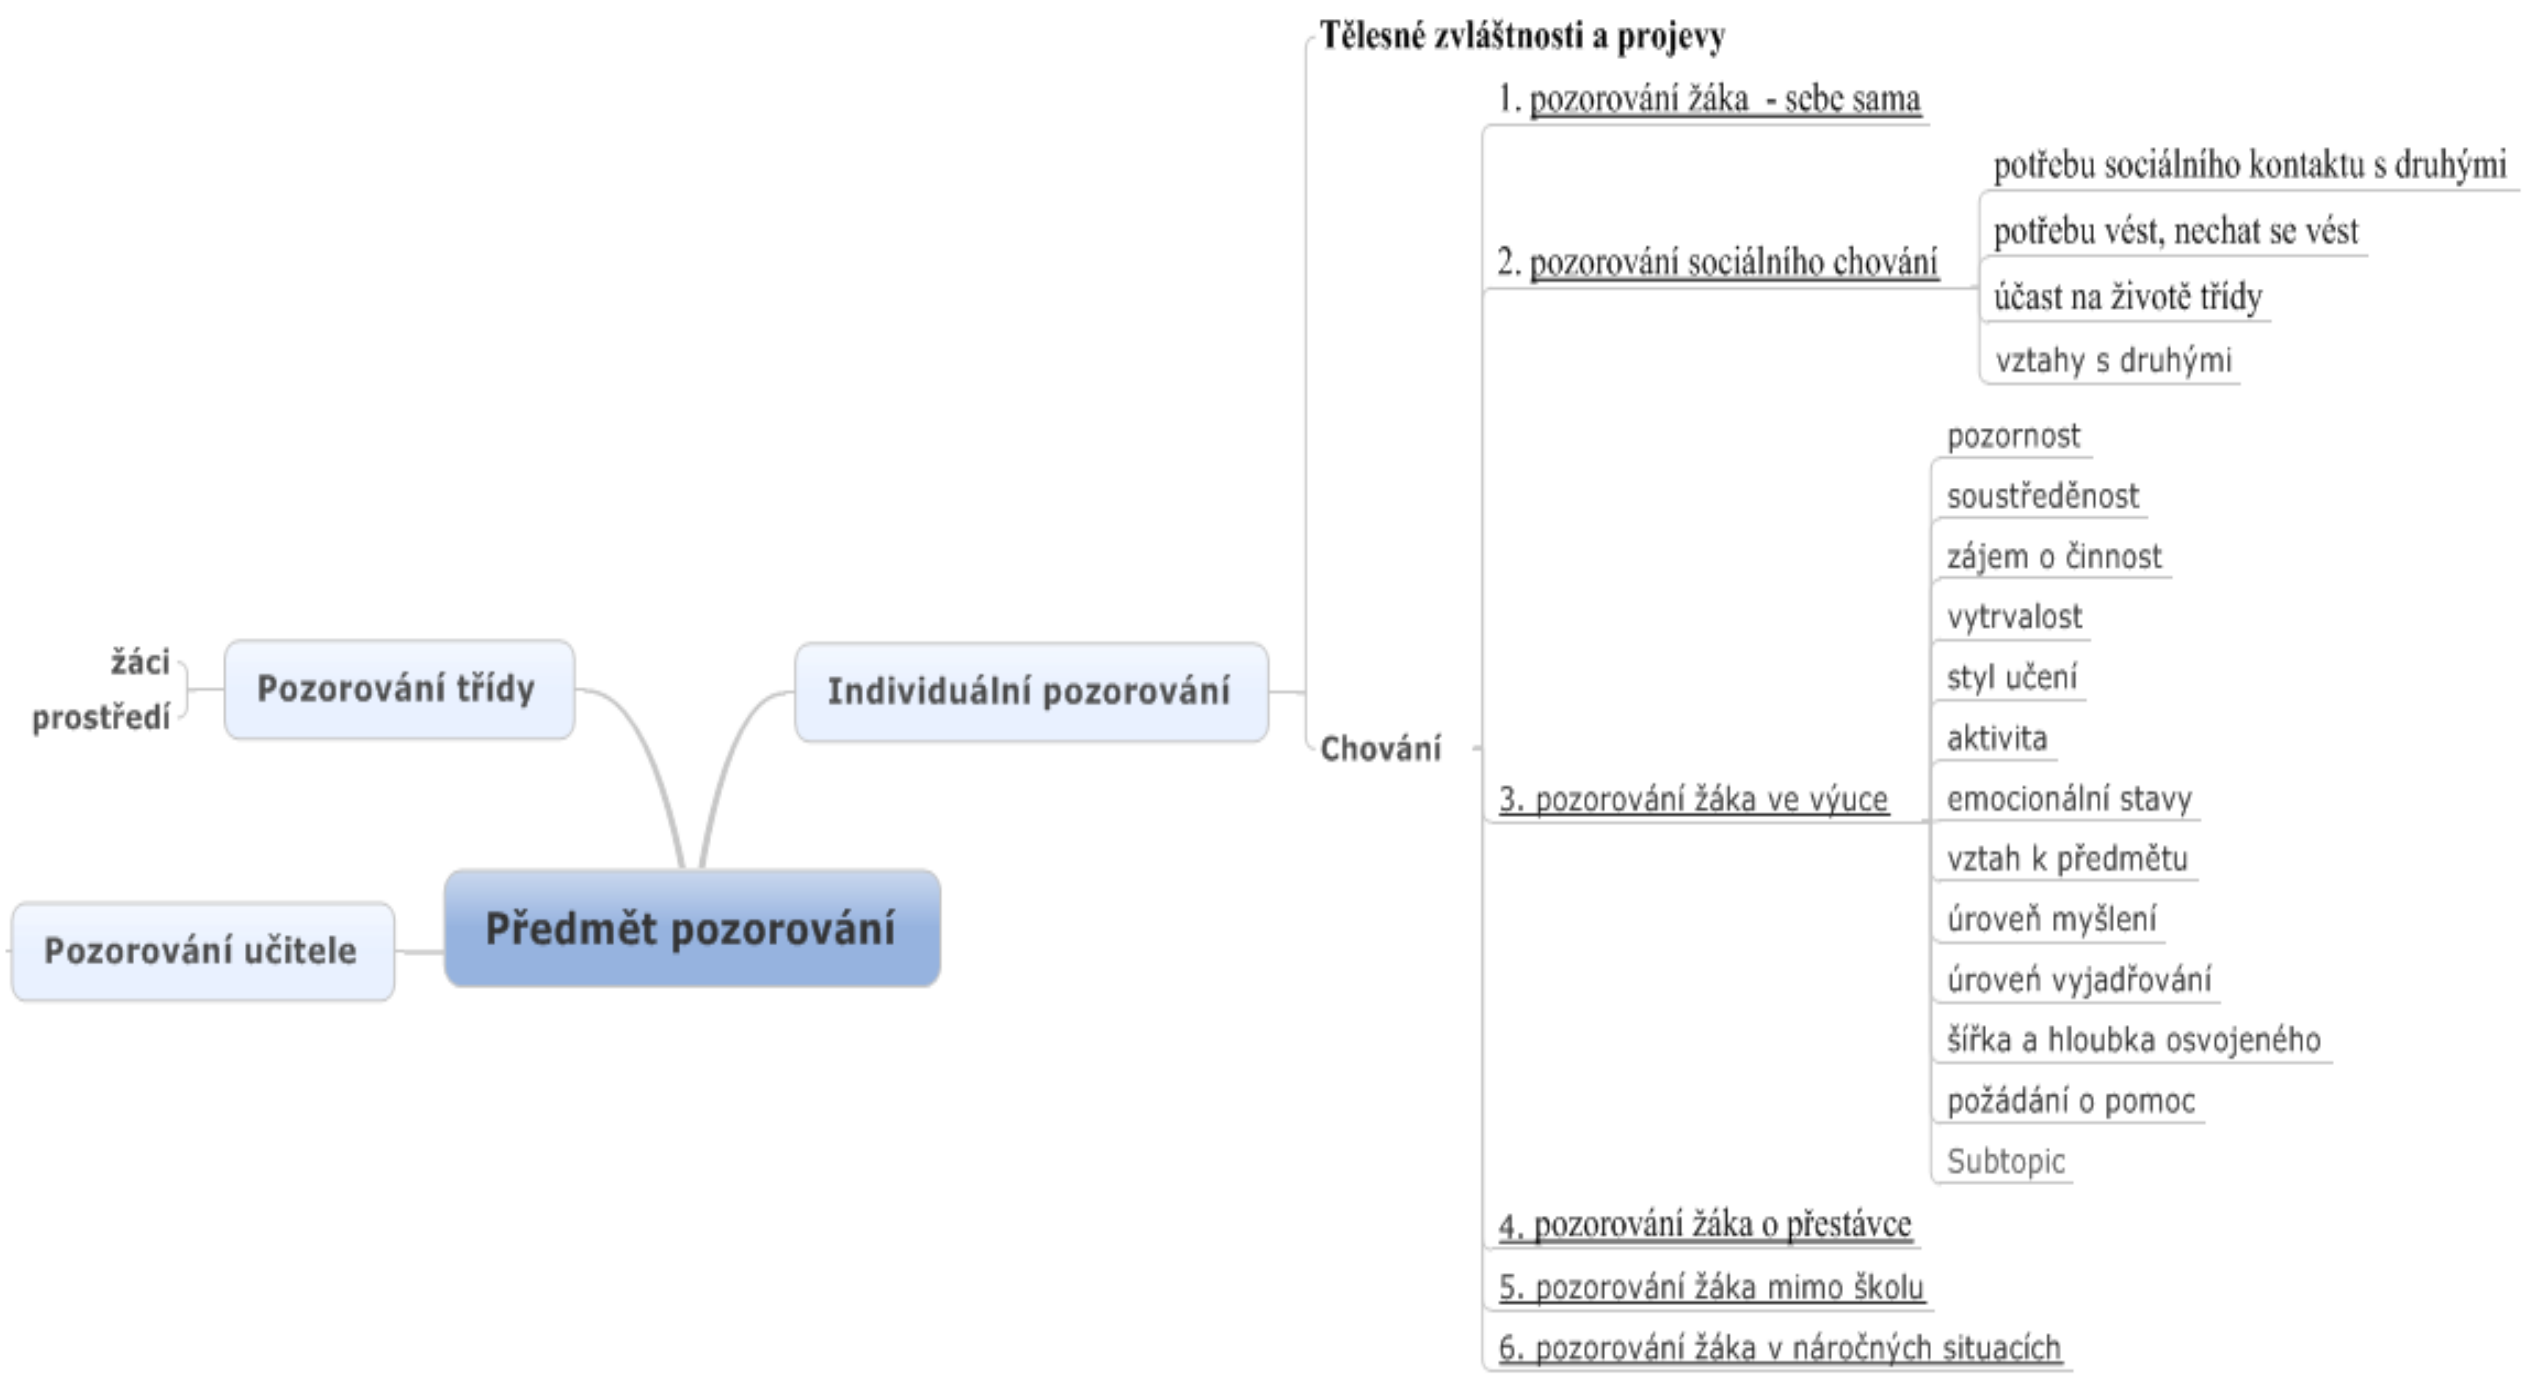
Tělesné zvláštnosti a projevy

1. pozorování žáka - sebe sama

potřebu sociálního kontaktu s druhými

potřebu vést, nechat se vést

2. pozorování sociálního chování

účast na životě třídy

vztahy s druhými

pozornost

soustředěnost

zájem o činnost

vytrvalost

styl učení

žáci

Pozorování třídy

Individuální pozorování

prostředí

Chování

aktivita

3. pozorování žáka ve výuce

emocionální stavy

vztah k předmětu

Předmět pozorování

Pozorování učitele

úroveň myšlení

úroveň vyjadřování

šířka a hloubka osvojeného

požádání o pomoc

Subtopic

4. pozorování žáka o přestávce

5. pozorování žáka mimo školu

6. pozorování žáka v náročných situacích